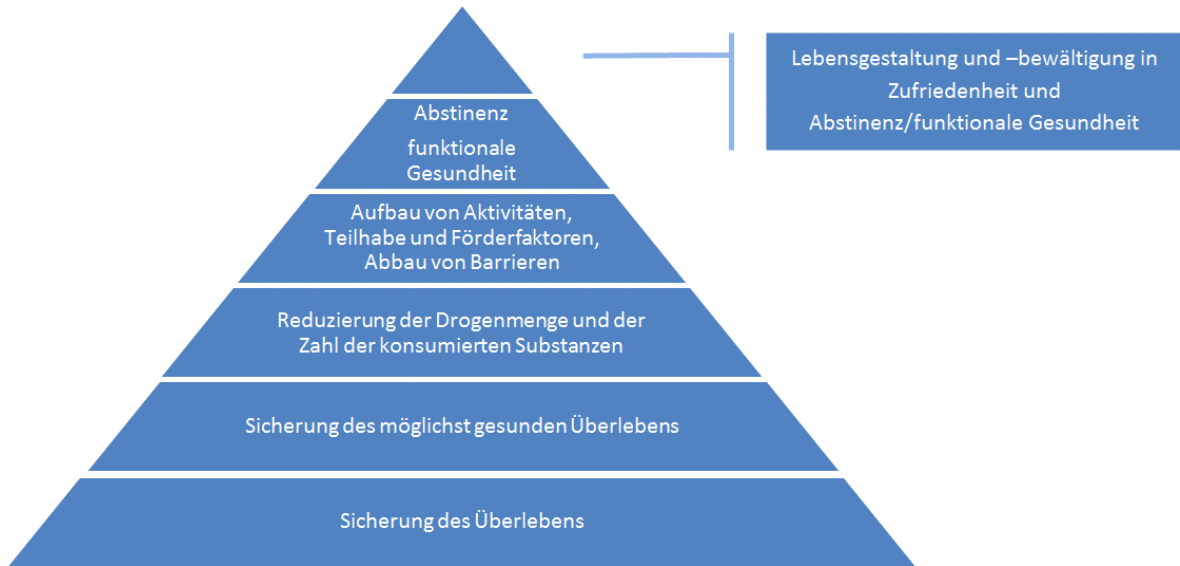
Lebensgestaltung und –bewältigung in Zufriedenheit und Abstinenz/funktionale Gesundheit

Abstinenz

funktionale Gesundheit

Aufbau von Aktivitäten, Teilhabe und Förderfaktoren, Abbau von Barrieren

Reduzierung der Drogenmenge und der Zahl der konsumierten Substanzen

Sicherung des möglichst gesunden Überlebens

Sicherung des Überlebens